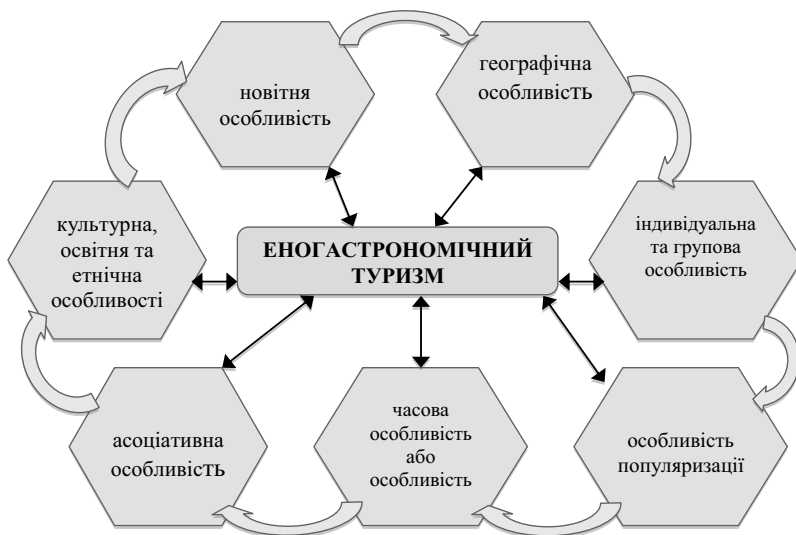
ЕНОГАСТРОНОМІЧНИЙ ТУРИЗМ

новітня особливість

географічна особливість

індивідуальна та групова особливість

особливість популяризації

часова особливість або особливість

асоціативна особливість

культурна, освітня та етнічна особливості